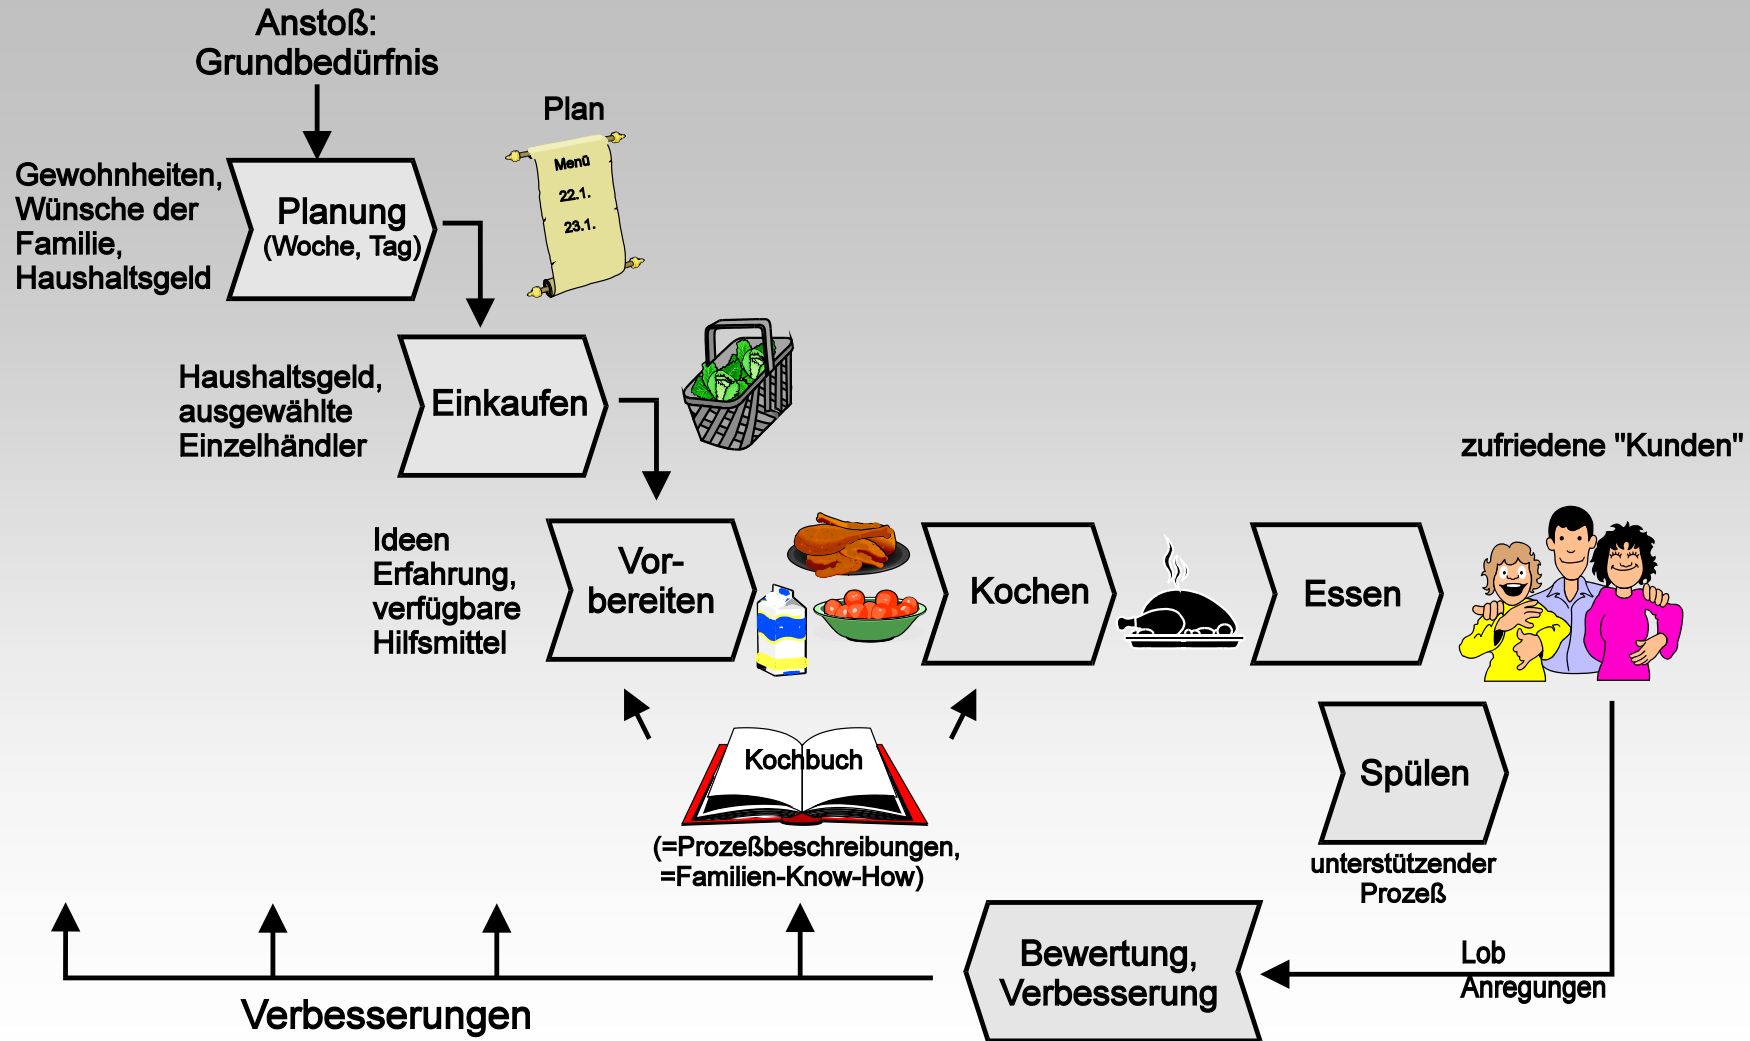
Anstoß:
Grundbedürfnis

Plan

Menü
22.1.
23.1.

Gewohnheiten, Wünsche der Familie, Haushaltsgeld

Planung
(Woche, Tag)

Haushaltsgeld, ausgewählte Einzelhändler

Einkaufen

zufriedene "Kunden"

Ideen Erfahrung, verfügbare Hilfsmittel

Vorbereiten

Kochen

Essen

Kochbuch
(=Prozeßbeschreibungen, =Familien-Know-How)

Spülen
unterstützender Prozeß

Bewertung, Verbesserung

Lob
Anregungen

Verbesserungen